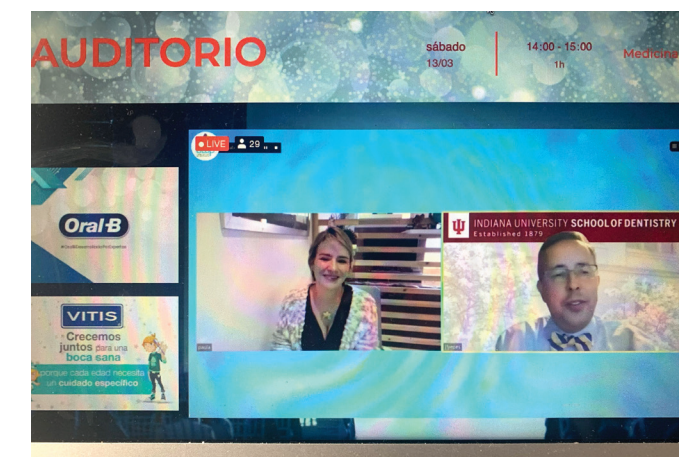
AUDITORIO

sábado
13/03

14:00 - 15:00
1h

Medicina

LIVE 29

Oral-B

VITIS
Crecemos juntos para una boca sana
porque cada edad necesita un cuidado específico

INDIANA UNIVERSITY SCHOOL OF DENTISTRY
Established 1879